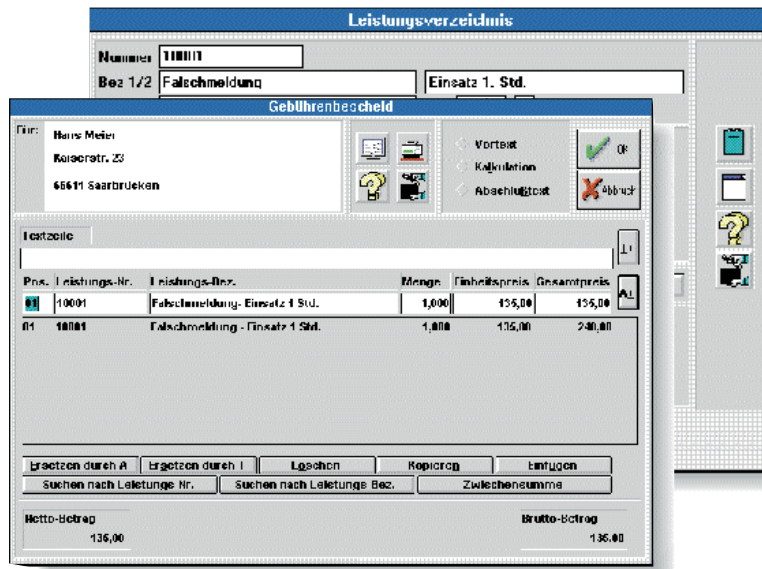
Leistungsverzeichnis

Nummer 10001

Bez 1/2 Falschmeldung

Einsatz 1. Std.

Gebührenbescheid

Für: Hans Meier

Kaiserstr. 23

66611 Saarbrücken

Vortext

Kalkulation

Abschlußtext

OK

Abbruch

Textzeile

| Pos. | Leistungs-Nr. | Leistungs-Bez. | Menge | Einheitspreis | Gesamtpreis |
|---|---|---|---|---|---|
| 01 | 10001 | Falschmeldung- Einsatz 1 Std. | 1,000 | 136,00 | 136,00 |
| 01 | 10001 | Falschmeldung - Einsatz 1 Std. | 1,000 | 136,00 | 240,00 |

Ersetzen durch A | Ersetzen durch I | Loschen | Kopieren | Einfugen

Suchen nach Leistungs Nr. | Suchen nach Leistungs Bez. | Zwischensumme

Netto-Betrag

136,00

Brutto-Betrag

136,00